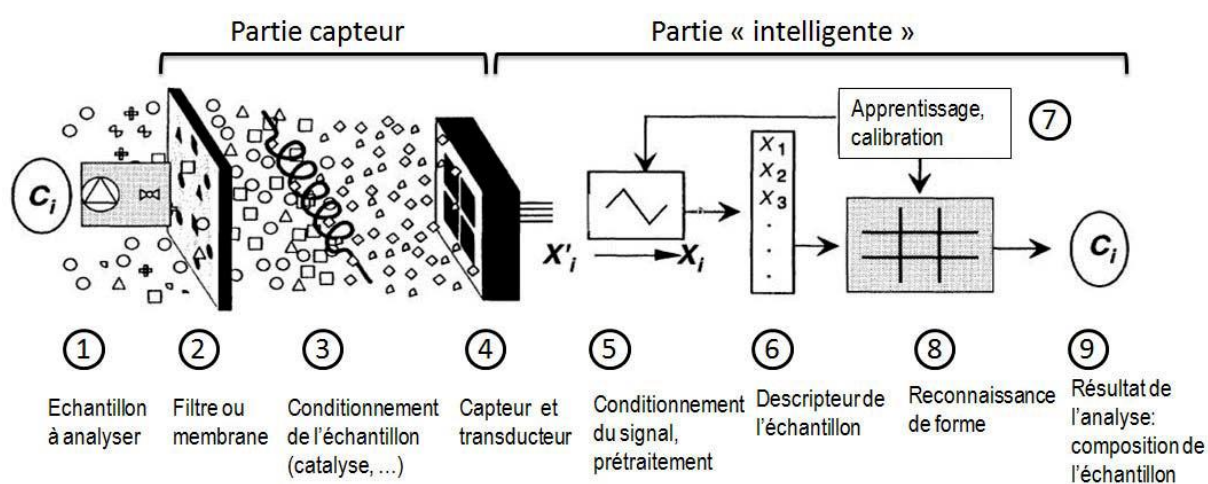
Partie capteur

Partie « intelligente »

Apprentissage, calibration

7

$C_i$

$X'_i$ $\rightarrow X_i$

$X_1$
$X_2$
$X_3$
.
.
.

$C_i$

1
Echantillon à analyser

2
Filtre ou membrane

3
Conditionnement de l'échantillon (catalyse, ...)

4
Capteur et transducteur

5
Conditionnement du signal, prétraitement

6
Descripteur de l'échantillon

8
Reconnaissance de forme

9
Résultat de l'analyse: composition de l'échantillon